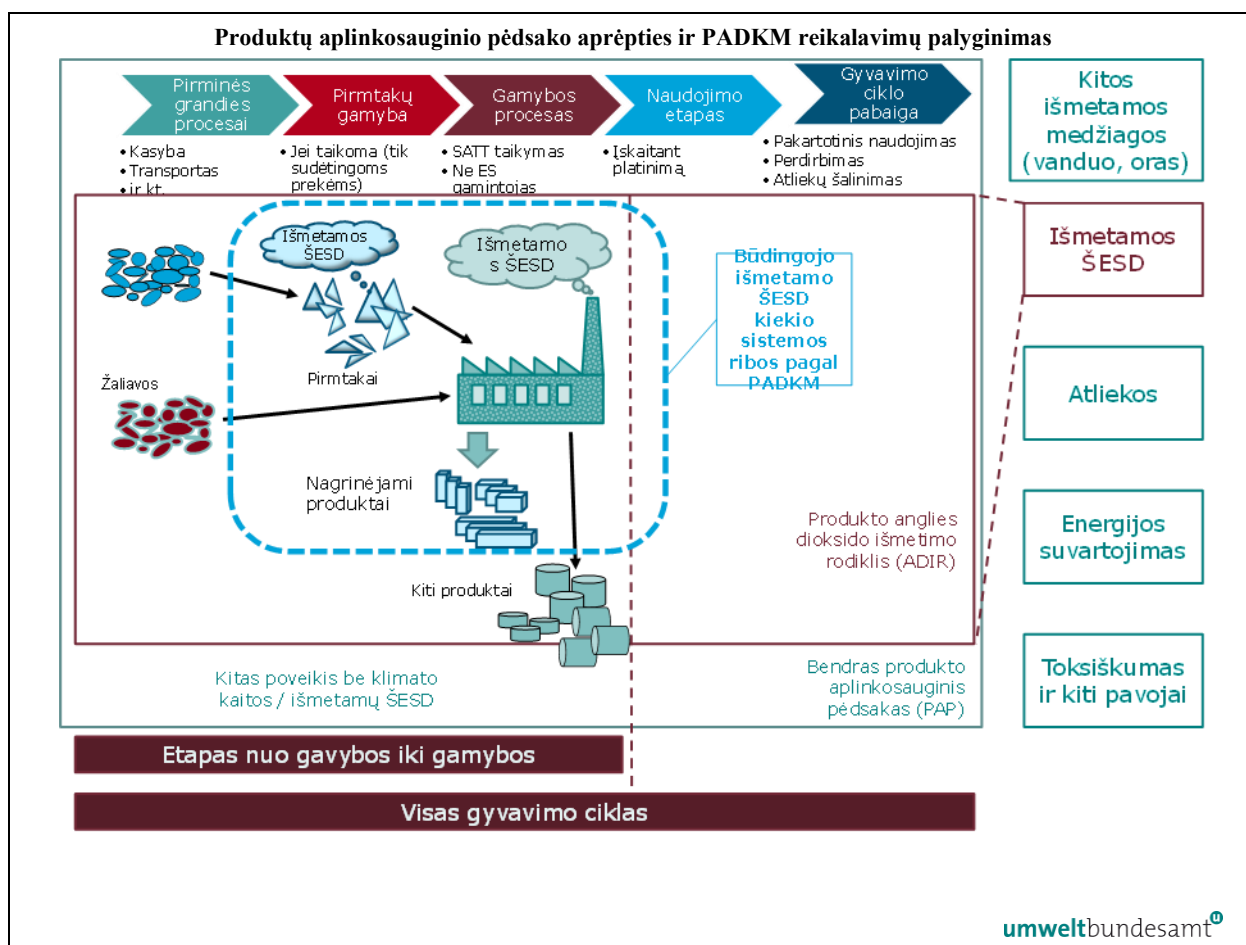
Produktų aplinkosauginio pėdsako aprėpties ir PADKM reikalavimų palyginimas

Pirminės grandies procesai

Pirmtakų gamyba

Gamybos procesas

Naudojimo etapas

Gyvavimo ciklo pabaiga

Kitos išmetamos medžiagos (vanduo, oras)

• Kasyba
• Transportas
• ir kt.

• Jei taikoma (tik sudėtingoms prekėms)

• SATT taikymas
• Ne ES gamintojas

• Įskaitant platinimą

• Pakartotinis naudojimas
• Perdirbimas
• Atliekų šalinimas

Išmetamos ŠESD

Išmetamos ŠESD

Išmetamo s ŠESD

Būdingojo išmetamo ŠESD kiekio sistemos ribos pagal PADKM

Pirmtakai

Žaliavos

Atliekos

Nagrinėjami produktai

Energijos suvartojimas

Produkto anglies dioksido išmetimo rodiklis (ADIR)

Kiti produktai

Toksiškumas ir kiti pavojai

Kitas poveikis be klimato kaitos / išmetamų ŠESD

Bendras produkto aplinkosauginis pėdsakas (PAP)

Etapas nuo gavybos iki gamybos

Visas gyvavimo ciklas

umweltbundesamt